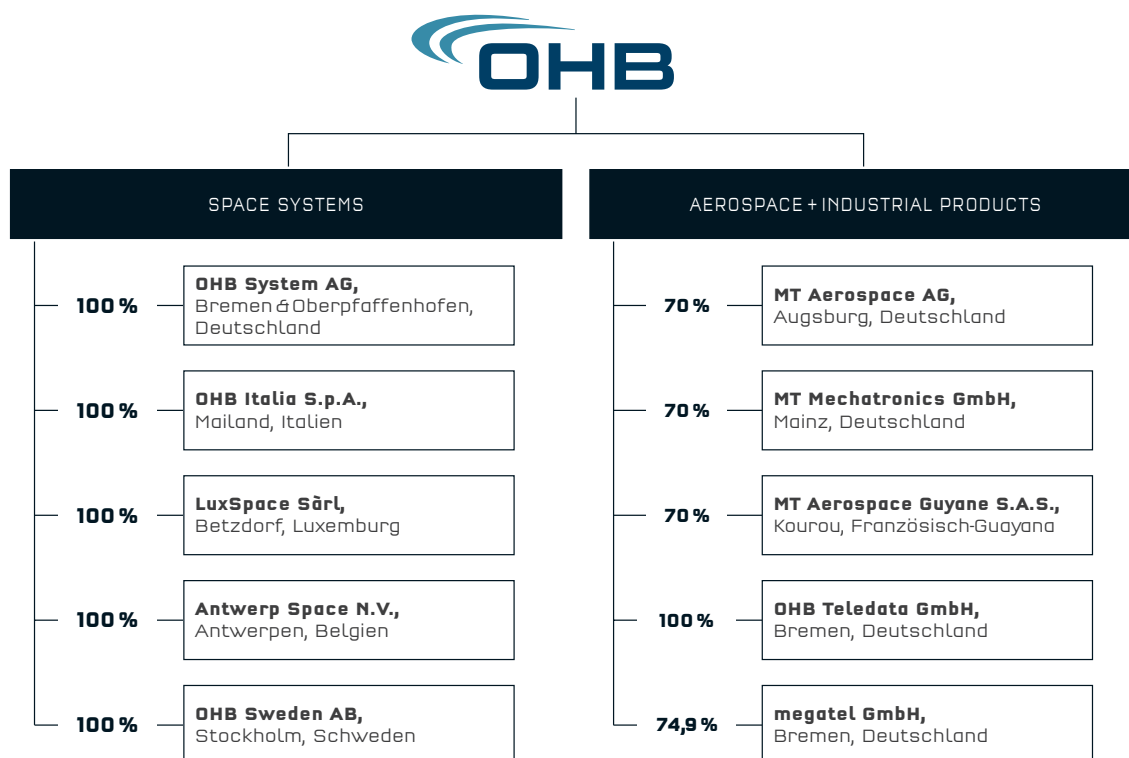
OHB

SPACE SYSTEMS

100 % OHB System AG, Bremen & Oberpfaffenhofen, Deutschland

100 % OHB Italia S.p.A., Mailand, Italien

100 % LuxSpace Sàrl, Betzdorf, Luxemburg

100 % Antwerp Space N.V., Antwerpen, Belgien

100 % OHB Sweden AB, Stockholm, Schweden

AEROSPACE + INDUSTRIAL PRODUCTS

70 % MT Aerospace AG, Augsburg, Deutschland

70 % MT Mechatronics GmbH, Mainz, Deutschland

70 % MT Aerospace Guyane S.A.S., Kourou, Französisch-Guayana

100 % OHB Teledata GmbH, Bremen, Deutschland

74,9 % megatel GmbH, Bremen, Deutschland